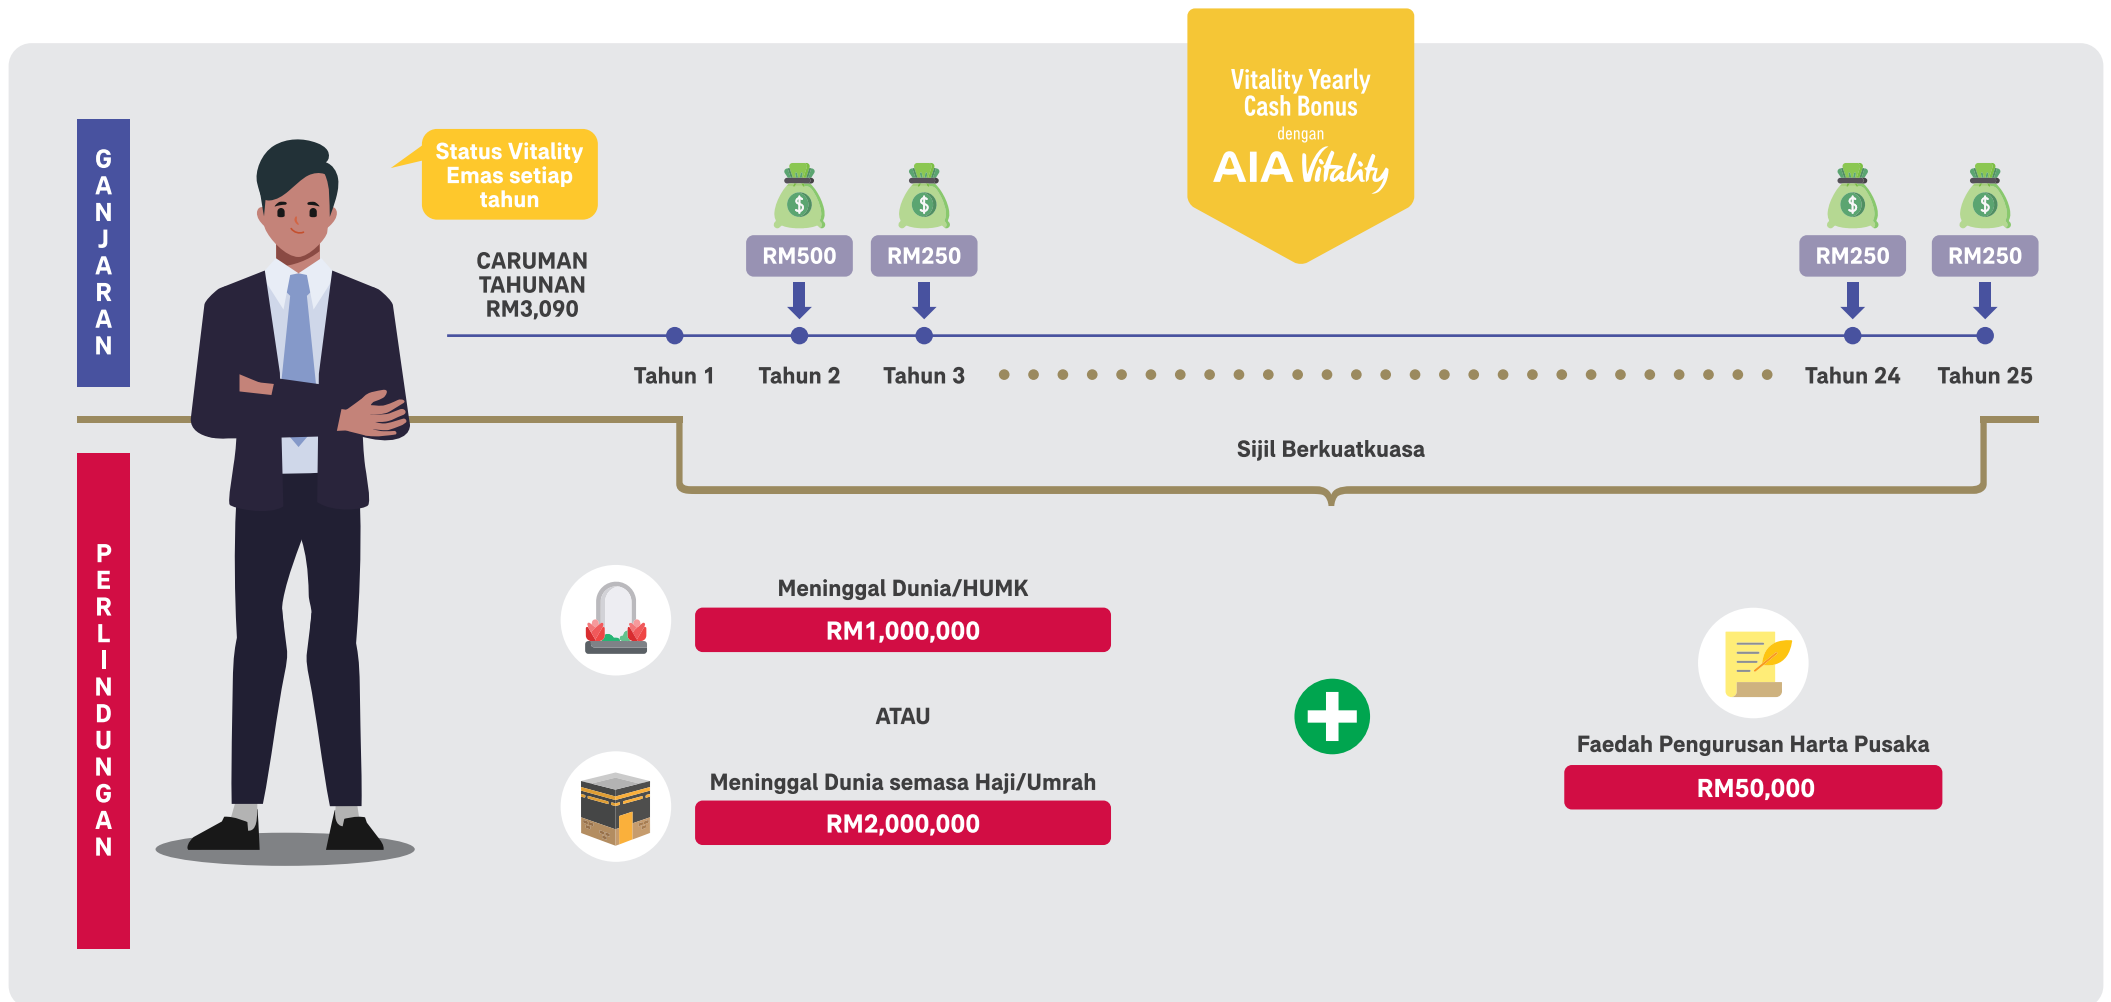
GANJARAN

Status Vitality Emas setiap tahun

Vitality Yearly Cash Bonus
dengan
AIA Vitality

CARUMAN TAHUNAN RM3,090

RM500
RM250
RM250
RM250

Tahun 1
Tahun 2
Tahun 3
Tahun 24
Tahun 25

PERLINDUNGAN

Sijil Berkuatkuasa

Meninggal Dunia/HUMK
RM1,000,000

ATAU

Meninggal Dunia semasa Haji/Umrah
RM2,000,000

Faedah Pengurusan Harta Pusaka
RM50,000